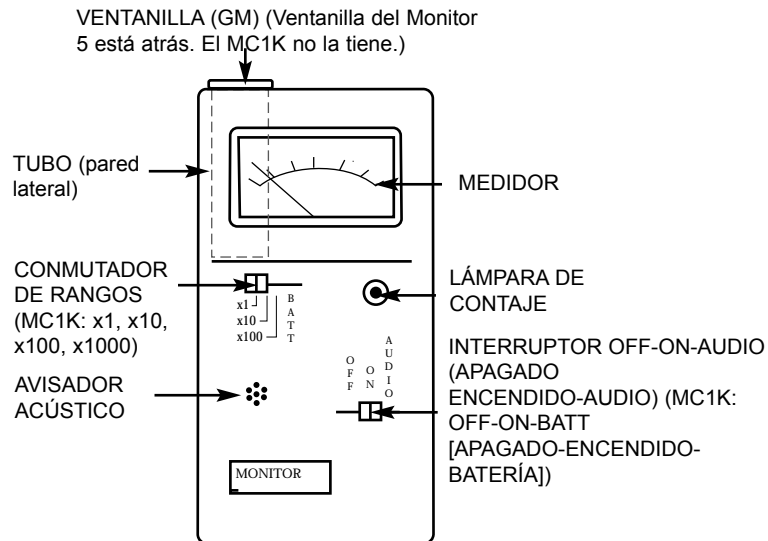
VENTANILLA (GM) (Ventanilla del Monitor 5 está atrás. El MC1K no la tiene.)

TUBO (pared lateral)

MEDIDOR

CONMUTADOR DE RANGOS (MC1K: x1, x10, x100, x1000)

x1
x10
x100
BATT

LÁMPARA DE CONTAJE

OFF
ON
AUDIO

INTERRUPTOR OFF-ON-AUDIO (APAGADO ENCENDIDO-AUDIO) (MC1K: OFF-ON-BATT [APAGADO-ENCENDIDO-BATERÍA])

AVISADOR ACÚSTICO

MONITOR